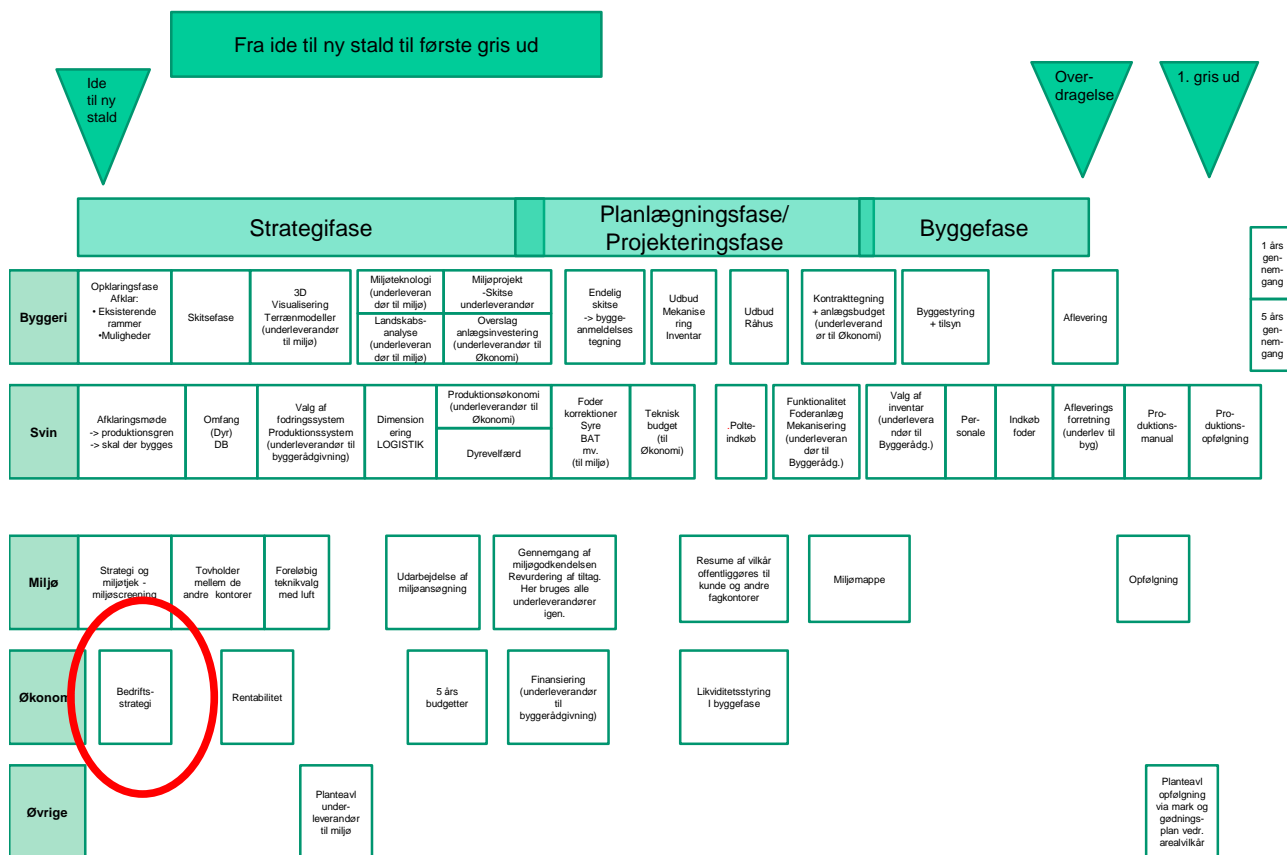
Fra ide til ny stald til første gris ud

Ide til ny stald

Overdragelse

1. gris ud

Strategifase

Planlægningsfase/ Projekteringsfase

Byggefase

1 års gennemgang

5 års gennemgang

Byggeri

Opklaringsfase Afklar:
• Eksisterende rammer
•Muligheder

Skitsefase

3D Visualisering Terrænmodeller (underleverandør til miljø)

Miljøteknologi (underleverandør til miljø)

Landskabsanalyse (underleverandør til miljø)

Miljøprojekt -Skitse underleverandør

Overslag anlægsinvestering (underleverandør til Økonomi)

Endelig skitse -> byggeanmeldelses tegning

Udbud Mekanisering Inventar

Udbud Råhus

Kontrakttegning + anlægsbudget (underleverandør til Økonomi)

Byggestyring + tilsyn

Aflevering

Svin

Afklaringsmøde -> produktionsgren -> skal der bygges

Omfang (Dyr) DB

Valg af fodringssystem Produktionssystem (underleverandør til byggerådgivning)

Dimensionering LOGISTIK

Produktionsøkonomi (underleverandør til Økonomi)

Dyrevelfærd

Foder korrektioner Syre BAT mv. (til miljø)

Teknisk budget (til Økonomi)

.Polteindkøb

Funktionalitet Foderanlæg Mekanisering (underleverandør til Byggerådg.)

Valg af inventar (underleverandør til Byggerådg.)

Personale

Indkøb foder

Afleveringsforretning (underlev til byg)

Produktionsmanual

Produktionsopfølgning

Miljø

Strategi og miljøtjek - miljøscreening

Tovholder mellem de andre kontorer

Foreløbig teknikvalg med luft

Udarbejdelse af miljøansøgning

Gennemgang af miljøgodkendelsen Revurdering af tiltag. Her bruges alle underleverandører igen.

Resume af vilkår offentliggøres til kunde og andre fagkontorer

Miljømappe

Opfølgning

Økonomi

Bedriftsstrategi

Rentabilitet

5 års budgetter

Finansiering (underleverandør til byggerådgivning)

Likviditetsstyring I byggefase

Øvrige

Planteavl underleverandør til miljø

Planteavl opfølgning via mark og gødningsplan vedr. arealvilkår